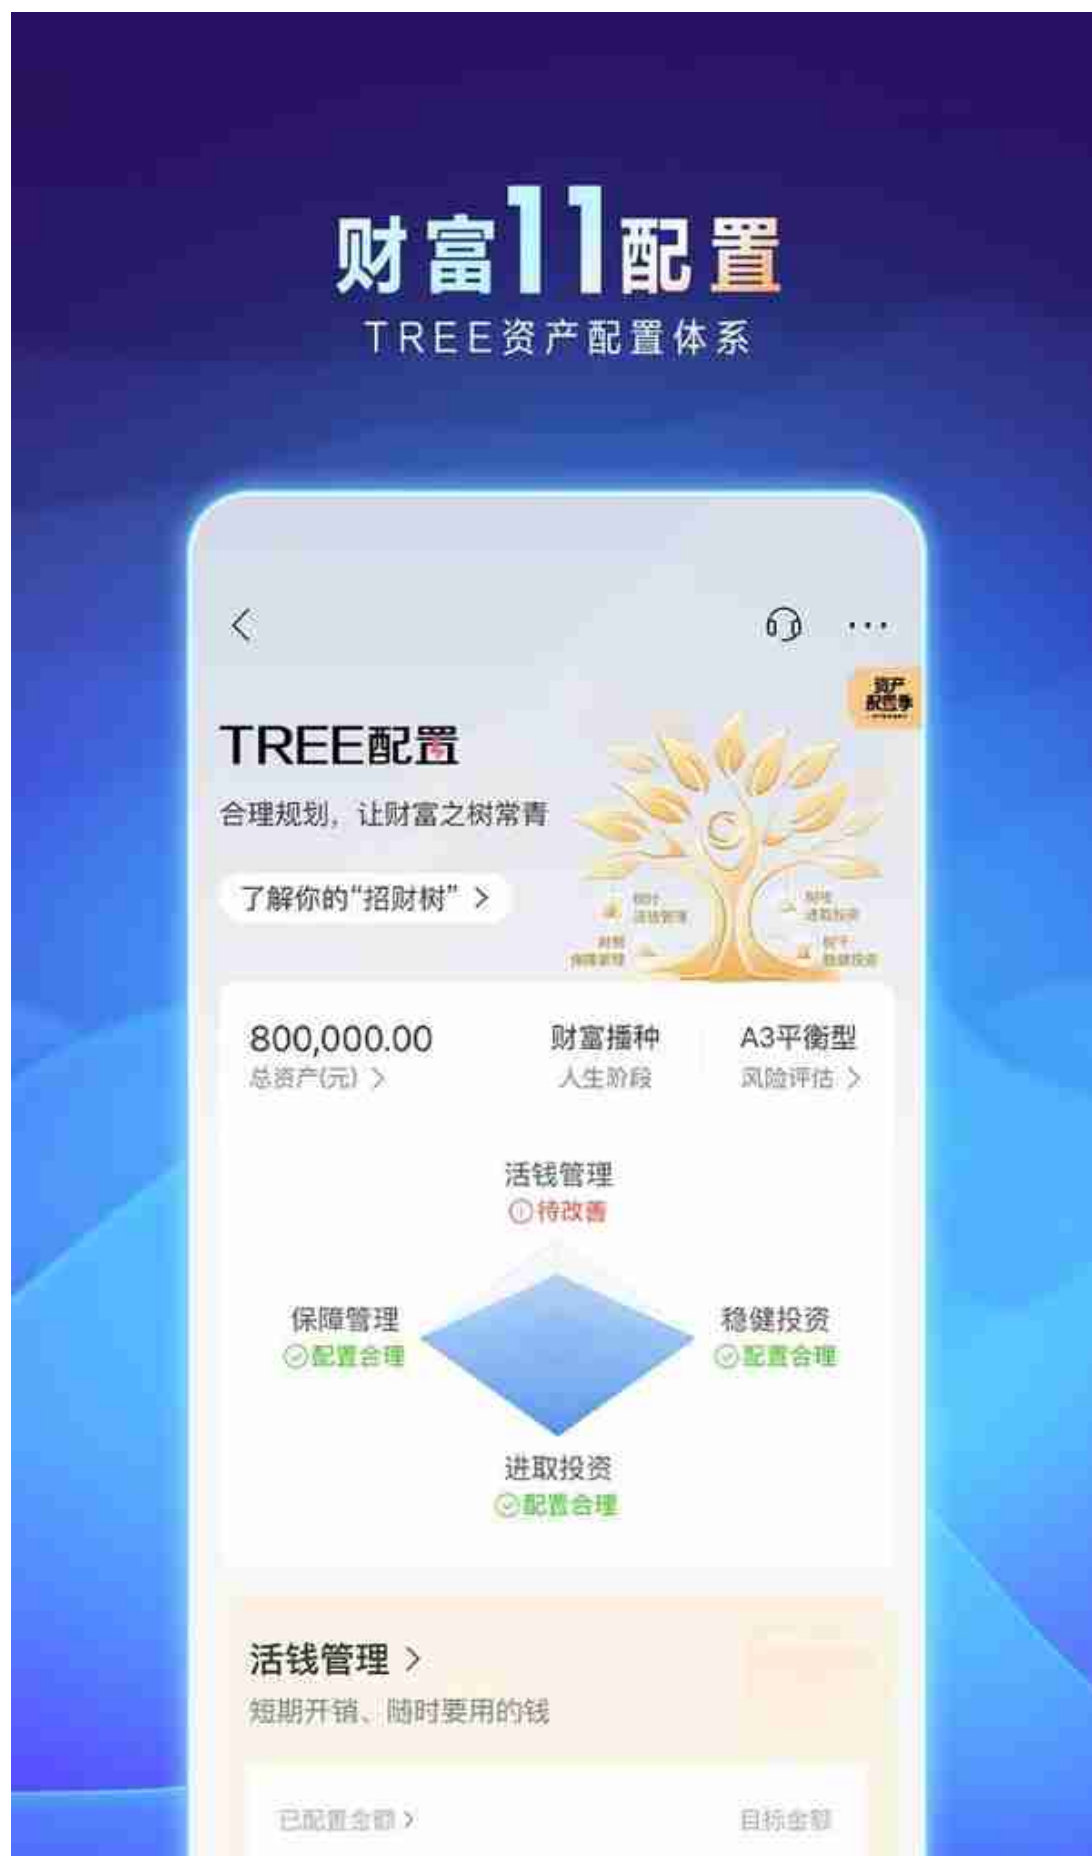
财富11配置

TREE资产配置体系

<

···

资产配置季

TREE配置

合理规划，让财富之树常青

了解你的“招财树” >

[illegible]

800,000.00
总资产(元) >

财富播种
人生阶段

A3平衡型
风险评估 >

活钱管理
待改善

保障管理
配置合理

稳健投资
配置合理

进取投资
配置合理

活钱管理 >

短期开销、随时要用的钱

已配置金额 >

目标金额